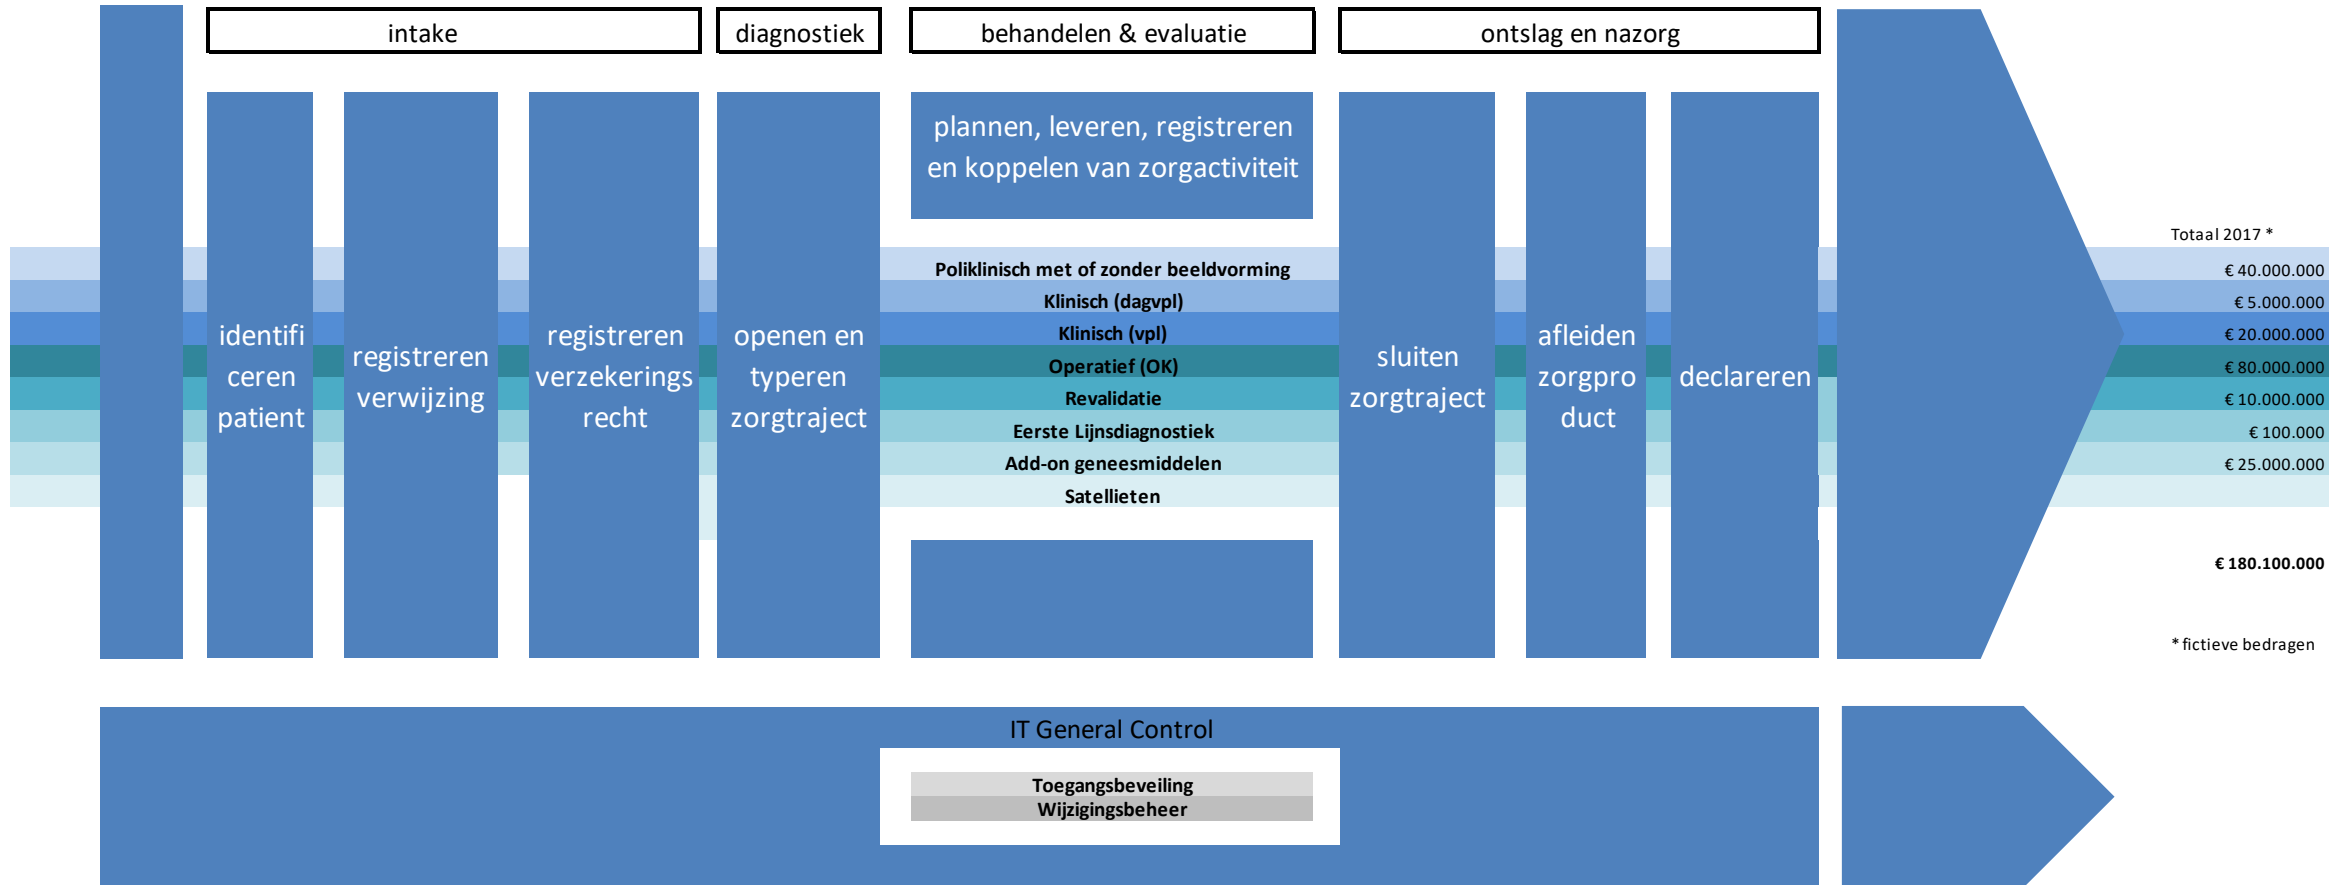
intake

diagnostiek

behandelen & evaluatie

ontslag en nazorg

identificeren patient

registreren verwijzing

registreren verzekeringsrecht

openen en typeren zorgtraject

plannen, leveren, registreren en koppelen van zorgactiviteit

sluiten zorgtraject

afleiden zorgproduct

declareren

Totaal 2017 *

| | |
|---|---|
| Poliklinisch met of zonder beeldvorming | € 40.000.000 |
| Klinisch (dagvpl) | € 5.000.000 |
| Klinisch (vpl) | € 20.000.000 |
| Operatief (OK) | € 80.000.000 |
| Revalidatie | € 10.000.000 |
| Eerste Lijnsdiagnostiek | € 100.000 |
| Add-on geneesmiddelen | € 25.000.000 |
| Satellieten | |

€ 180.100.000

* fictieve bedragen

IT General Control

Toegangsbeveiling
Wijzigingsbeheer